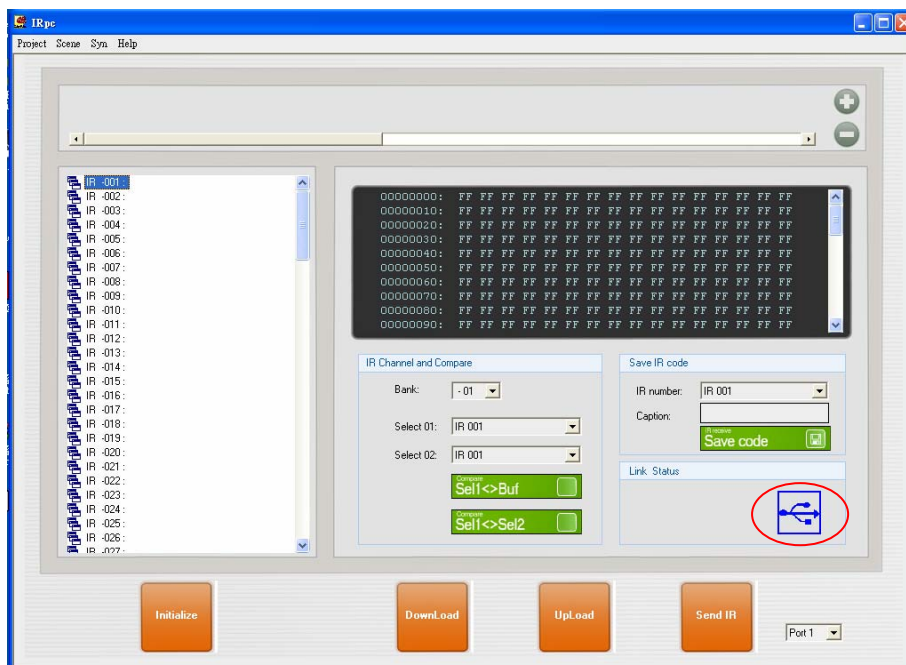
IRpc

Project Scene Sym Help

IR -001 :
IR -002 :
IR -003 :
IR -004 :
IR -005 :
IR -006 :
IR -007 :
IR -008 :
IR -009 :
IR -010 :
IR -011 :
IR -012 :
IR -013 :
IR -014 :
IR -015 :
IR -016 :
IR -017 :
IR -018 :
IR -019 :
IR -020 :
IR -021 :
IR -022 :
IR -023 :
IR -024 :
IR -025 :
IR -026 :
IR -027 :

00000000: FF FF FF FF FF FF FF FF FF FF FF FF FF FF FF FF
00000010: FF FF FF FF FF FF FF FF FF FF FF FF FF FF FF FF
00000020: FF FF FF FF FF FF FF FF FF FF FF FF FF FF FF FF
00000030: FF FF FF FF FF FF FF FF FF FF FF FF FF FF FF FF
00000040: FF FF FF FF FF FF FF FF FF FF FF FF FF FF FF FF
00000050: FF FF FF FF FF FF FF FF FF FF FF FF FF FF FF FF
00000060: FF FF FF FF FF FF FF FF FF FF FF FF FF FF FF FF
00000070: FF FF FF FF FF FF FF FF FF FF FF FF FF FF FF FF
00000080: FF FF FF FF FF FF FF FF FF FF FF FF FF FF FF FF
00000090: FF FF FF FF FF FF FF FF FF FF FF FF FF FF FF FF

IR Channel and Compare
Bank: -01
Select 01: IR 001
Select 02: IR 001
Compare
Sel1<>Buf
Compare
Sel1<>Sel2

Save IR code
IR number: IR 001
Caption:
IR receive
Save code

Link Status

Initialize
DownLoad
UpLoad
Send IR
Port 1